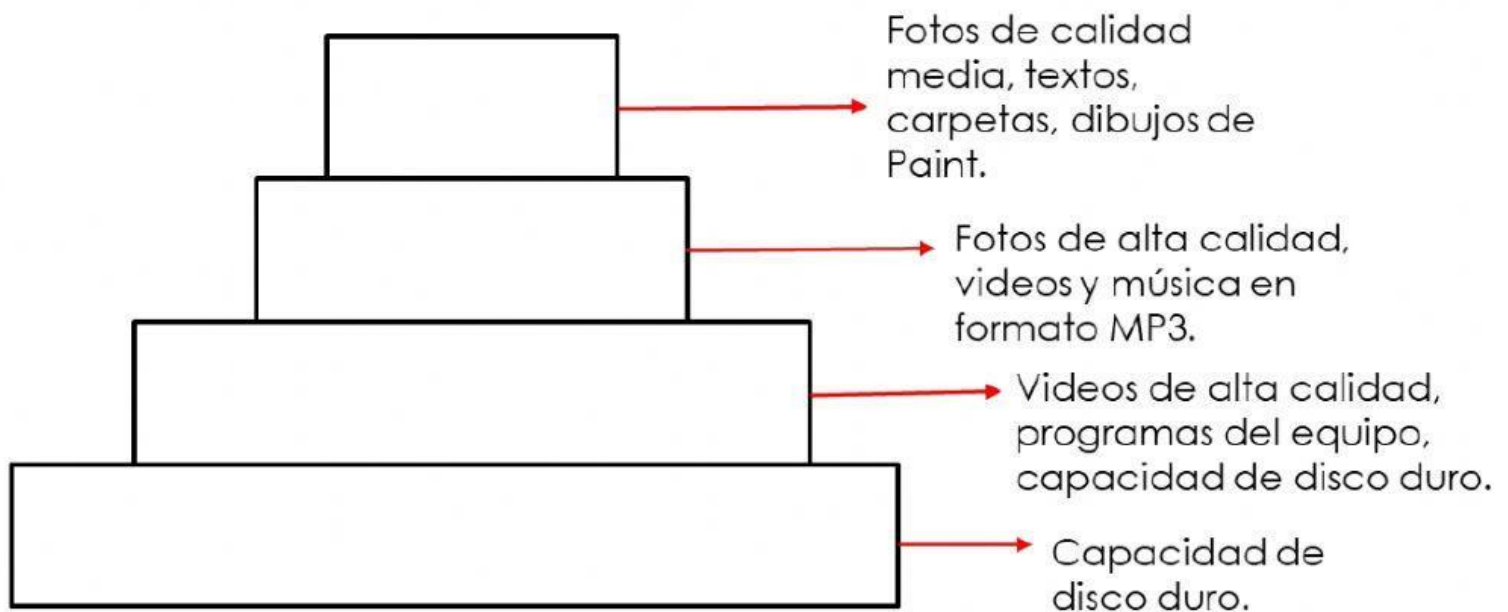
Fotos de calidad media, textos, carpetas, dibujos de Paint.

Fotos de alta calidad, videos y música en formato MP3.

Videos de alta calidad, programas del equipo, capacidad de disco duro.

Capacidad de disco duro.